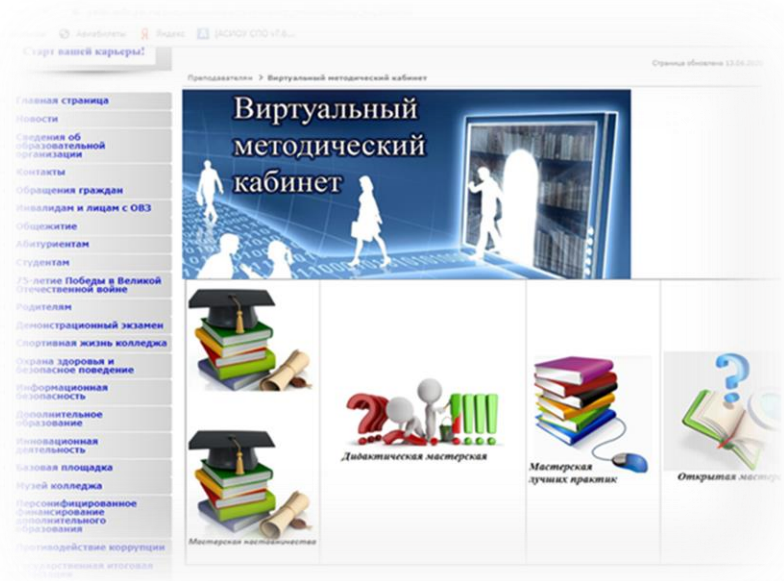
Автофото Яндекс [АСИОУ СПО v7.6...

Старт вашей карьеры!

Преподавателям > Виртуальный методический кабинет

Страница обновлена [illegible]

Главная страница
Новости
Сведения об образовательной организации
Контакты
Обращения граждан
Инвалидам и лицам с ОВЗ
Общежитие
Абитуриентам
Студентам
75-летие Победы в Великой Отечественной войне
Родителям
Демонстрационный экзамен
Спортивная жизнь колледжа
Охрана здоровья и безопасное поведение
Информационная безопасность
Дополнительное образование
Инновационная деятельность
Базовая площадка
Музей колледжа
Персонифицированное финансирование дополнительного образования
Противодействие коррупции
Государственная итоговая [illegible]

Виртуальный методический кабинет

Мастерская наставничества

Дидактическая мастерская

Мастерская лучших практик

Открытая мастер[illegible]